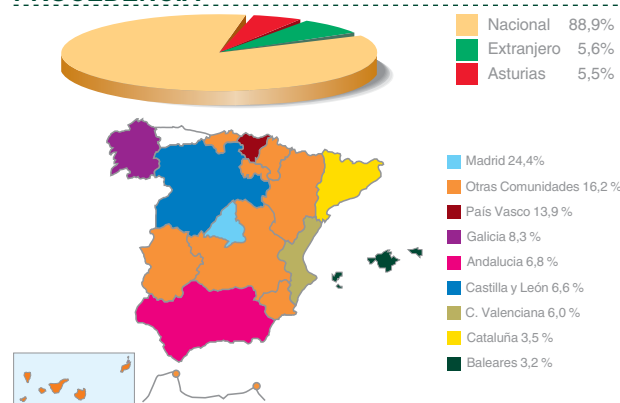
| | |
|---|---|
| Nacional | 88,9% |
| Extranjero | 5,6% |
| Asturias | 5,5% |

Madrid 24,4%
Otras Comunidades 16,2 %
País Vasco 13,9 %
Galicia 8,3 %
Andalucía 6,8 %
Castilla y León 6,6 %
C. Valenciana 6,0 %
Cataluña 3,5 %
Baleares 3,2 %